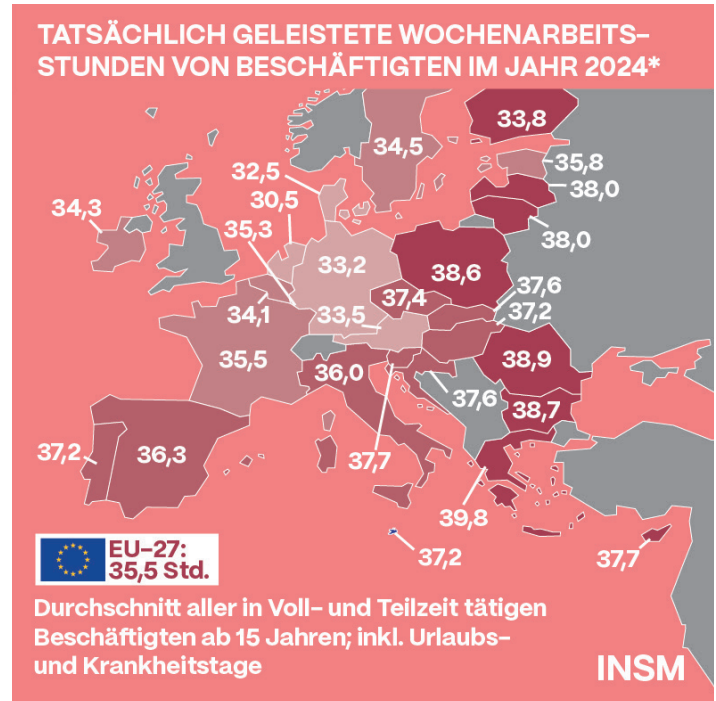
TATSÄCHLICH GELEISTETE WOCHENARBEITS-STUNDEN VON BESCHÄFTIGTEN IM JAHR 2024*

33,8
34,5
35,8
32,5
38,0
30,5
34,3
38,0
35,3
33,2
38,6
37,6
37,4
34,1
33,5
37,2
35,5
38,9
36,0
37,6
38,7
37,2
36,3
37,7
39,8
37,2
37,7

EU-27: 35,5 Std.

Durchschnitt aller in Voll- und Teilzeit tätigen Beschäftigten ab 15 Jahren; inkl. Urlaubs- und Krankheitstage

INSM